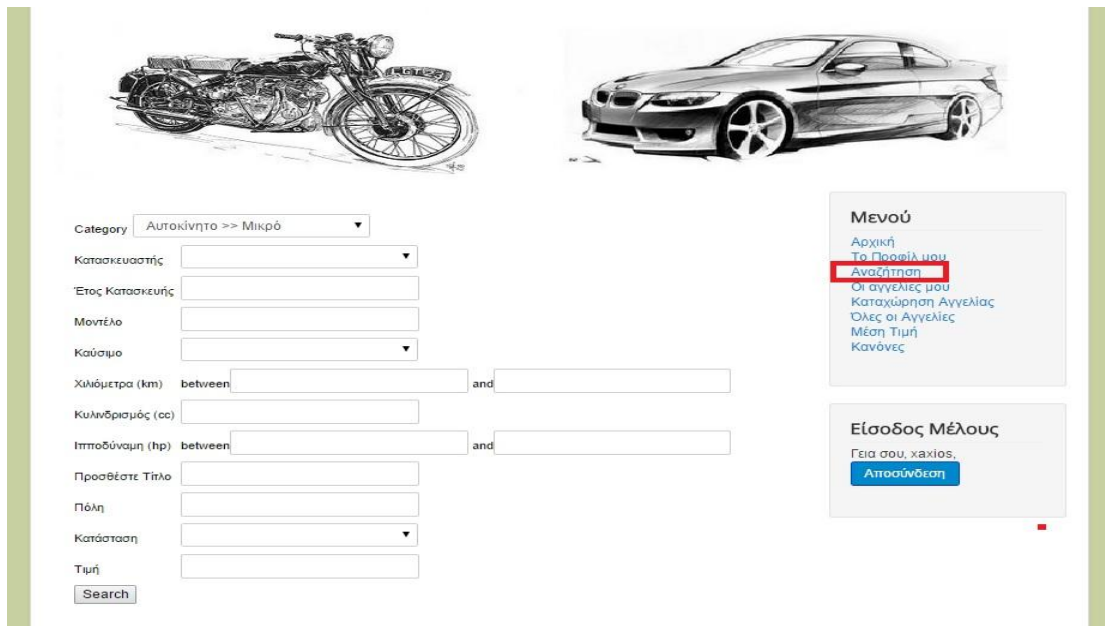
Category Αυτοκίνητο >> Μικρό

Κατασκευαστής

Έτος Κατασκευής

Μοντέλο

Καύσιμο

Χιλιόμετρα (km) between and

Κυλινδρισμός (cc)

Ιπποδύναμη (hp) between and

Προσθέστε Τίτλο

Πόλη

Κατάσταση

Τιμή

Search

Μενού

Αρχική
Το Προφίλ μου
Αναζήτηση
Οι αγγελίες μου
Καταχώρηση Αγγελίας
Όλες οι Αγγελίες
Μέση Τιμή
Κανόνες

Είσοδος Μέλους

Γεια σου, xaxios,

Αποσύνδεση